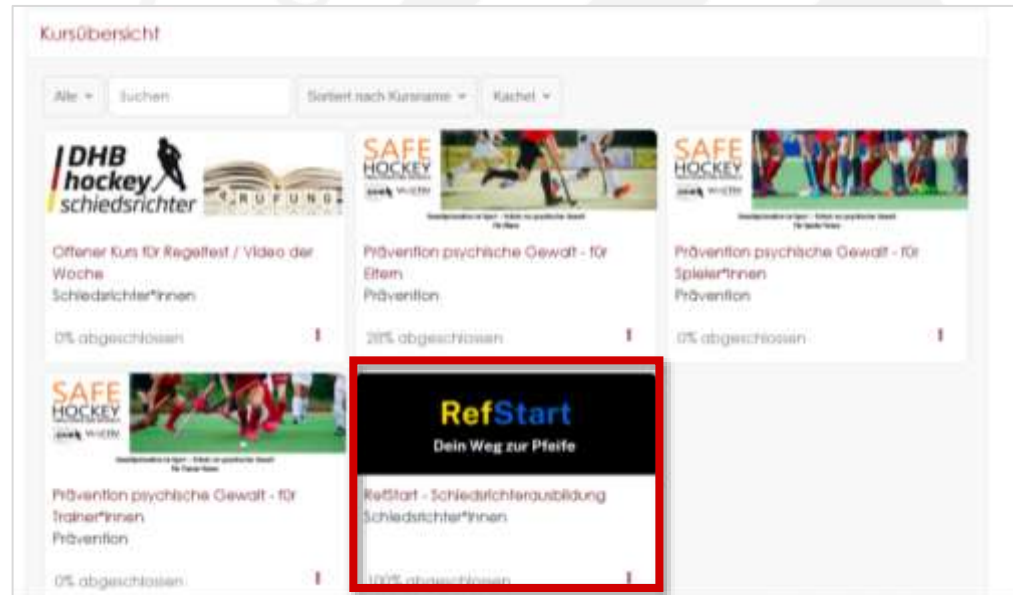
Kursübersicht

Alle
Suchen
Sortiert nach Kursname
Kachel

DHB hockey schiedsrichter
PRÜFUNG

Offener Kurs für Regeltest / Video der Woche
Schiedsrichter*innen

0% abgeschlossen

SAFE HOCKEY

Prävention psychische Gewalt - für Eltern
Prävention

28% abgeschlossen

SAFE HOCKEY

Prävention psychische Gewalt - für Spieler*innen
Prävention

0% abgeschlossen

SAFE HOCKEY

Prävention psychische Gewalt - für Trainer*innen
Prävention

0% abgeschlossen

RefStart
Dein Weg zur Pfeife

RefStart - Schiedsrichterausbildung
Schiedsrichter*innen

100% abgeschlossen